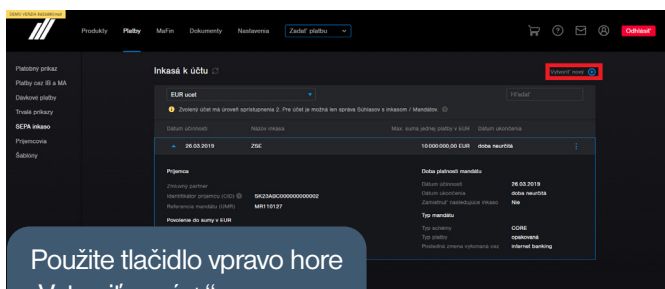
DEMO VERZIA Internetbanking

Produkty Platby MaFin Dokumenty Nastavenia Zadať platbu

Odhlásiť

Platobný príkaz
Platby cez IB a MA
Dávkové platby
Trvalé príkazy
SEPA inkaso
Príjemcovia
Šablóny

Inkasá k účtu

Vytvoriť nový

EUR ucet

Hľadať

Zvolený účet má úroveň sprístupnenia 2. Pre účet je možná len správa Súhlasov s inkasom / Mandátov.

Dátum účinnosti Názov inkasa Max. suma jednej platby v EUR Dátum ukončenia

26.03.2019 ZSE 10 000 000,00 EUR doba neurčitá

Príjemca
Zmluvný partner
Identifikátor príjemcu (CID) SK23ABC000000000002
Referencia mandátu (UMR) MR110127
Povolenie do sumy v EUR

Doba platnosti mandátu
Dátum účinnosti 26.03.2019
Dátum ukončenia doba neurčitá
Zamietnuť nasledujúce inkaso Nie

Typ mandátu
Typ schémy CORE
Typ platby opakovaná
Posledná zmena vykonaná cez internet banking

Použite tlačidlo vpravo hore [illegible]